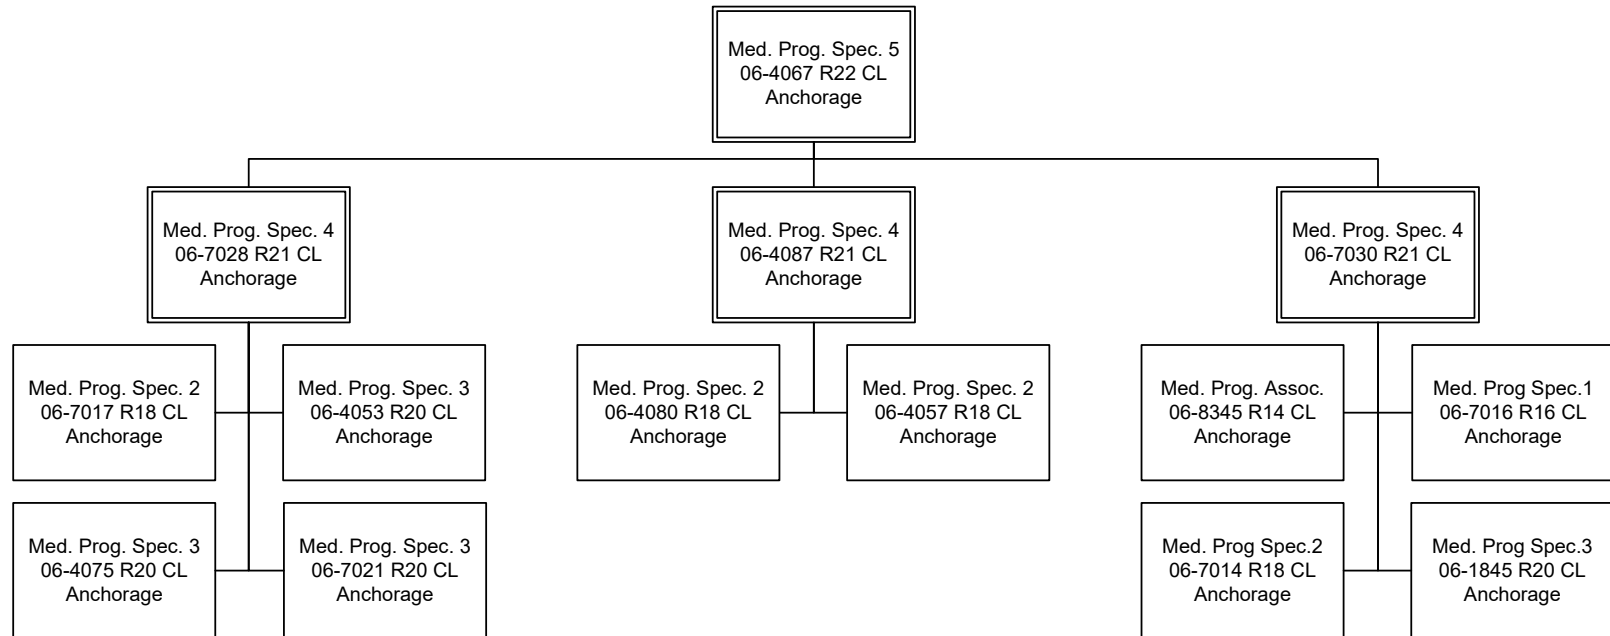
Med. Prog. Spec. 5
06-4067 R22 CL
Anchorage

Med. Prog. Spec. 4
06-7028 R21 CL
Anchorage

Med. Prog. Spec. 2
06-7017 R18 CL
Anchorage

Med. Prog. Spec. 3
06-4053 R20 CL
Anchorage

Med. Prog. Spec. 3
06-4075 R20 CL
Anchorage

Med. Prog. Spec. 3
06-7021 R20 CL
Anchorage

Med. Prog. Spec. 4
06-4087 R21 CL
Anchorage

Med. Prog. Spec. 2
06-4080 R18 CL
Anchorage

Med. Prog. Spec. 2
06-4057 R18 CL
Anchorage

Med. Prog. Spec. 4
06-7030 R21 CL
Anchorage

Med. Prog. Assoc.
06-8345 R14 CL
Anchorage

Med. Prog Spec.1
06-7016 R16 CL
Anchorage

Med. Prog Spec.2
06-7014 R18 CL
Anchorage

Med. Prog Spec.3
06-1845 R20 CL
Anchorage